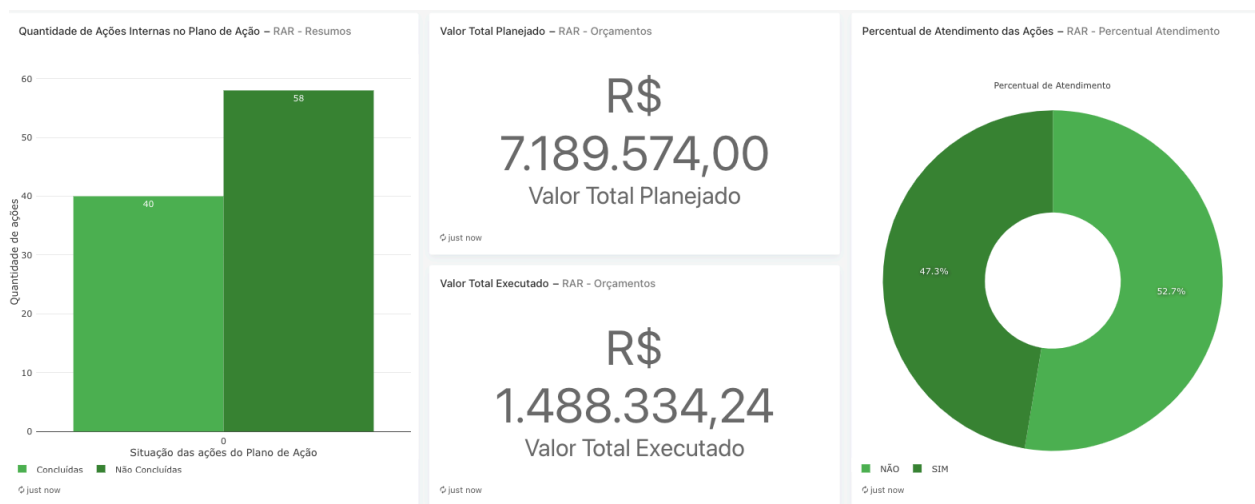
Quantidade de Ações Internas no Plano de Ação – RAR - Resumos

60
50
40
30
20
10
0

Quantidade de ações

40
58

0
Situação das ações do Plano de Ação

Concluídas
Não Concluídas

just now

Valor Total Planejado – RAR - Orçamentos

R$
7.189.574,00
Valor Total Planejado

just now

Valor Total Executado – RAR - Orçamentos

R$
1.488.334,24
Valor Total Executado

just now

Percentual de Atendimento das Ações – RAR - Percentual Atendimento

Percentual de Atendimento

47.3%
52.7%

NÃO
SIM

just now